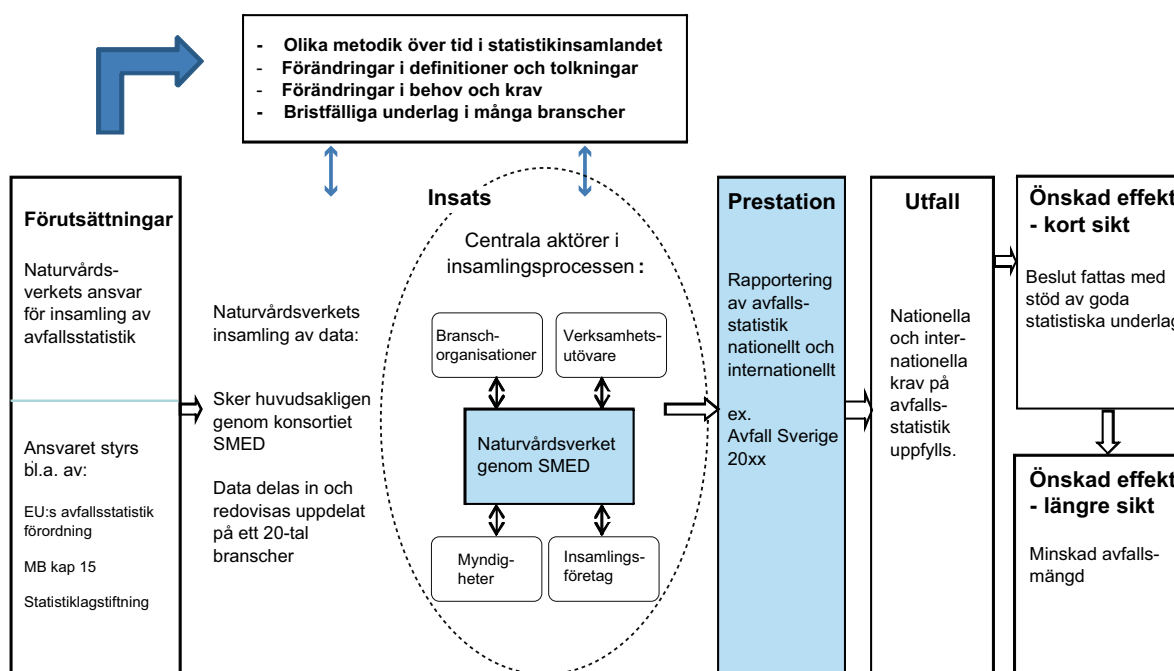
- Olika metodik över tid i statistikinsamlandet
- Förändringar i definitioner och tolkningar
- Förändringar i behov och krav
- Bristfälliga underlag i många branscher

Förutsättningar

Naturvårdsverkets ansvar för insamling av avfallsstatistik

Ansvaret styrs bl.a. av:

EU:s avfallsstatistik förordning

MB kap 15

Statistiklagstiftning

Naturvårdsverkets insamling av data:

Sker huvudsakligen genom konsortiet SMED

Data delas in och redovisas uppdelat på ett 20-tal branscher

Insats

Centrala aktörer i insamlingsprocessen:

Branschorganisationer

Verksamhetsutövare

Naturvårdsverket genom SMED

Myndigheter

Insamlingsföretag

Prestation

Rapportering av avfallsstatistik nationellt och internationellt

ex. Avfall Sverige 20xx

Utfall

Nationella och internationella krav på avfallsstatistik uppfylls.

Önskad effekt - kort sikt

Beslut fattas med stöd av goda statistiska underlag

Önskad effekt - längre sikt

Minskad avfallsmängd